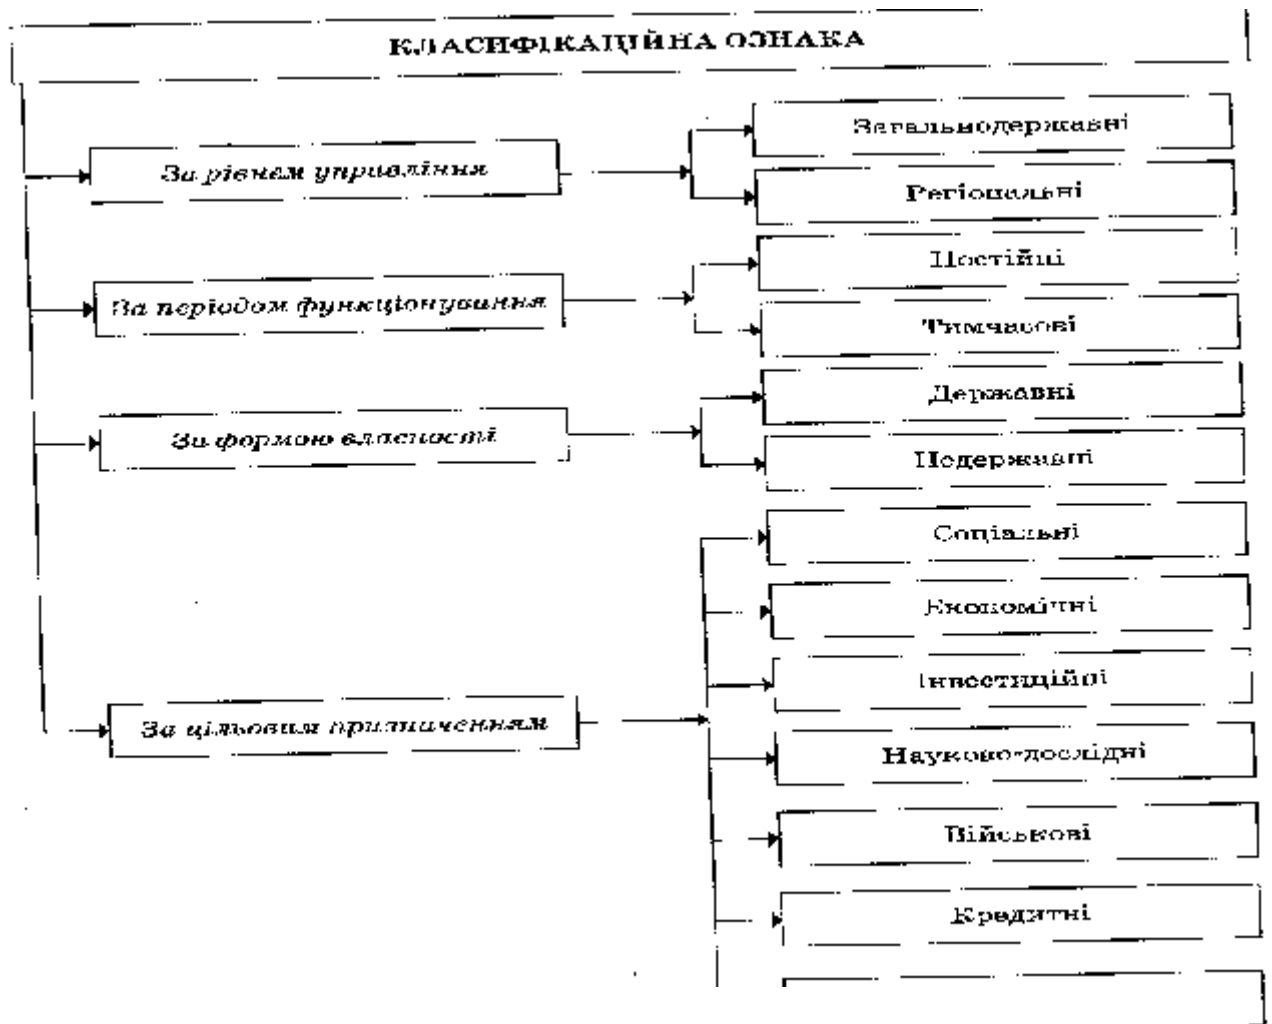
КЛАСИФІКАЦІЙНА ОЗНАКА

За рівнем управління

Загальнодержавні

Регіональні

За періодом функціонування

Постійні

Тимчасові

За формою власності

Державні

Недержавні

За цільовим призначенням

Соціальні

Економічні

Інвестиційні

Науково-дослідні

Військові

Кредитні